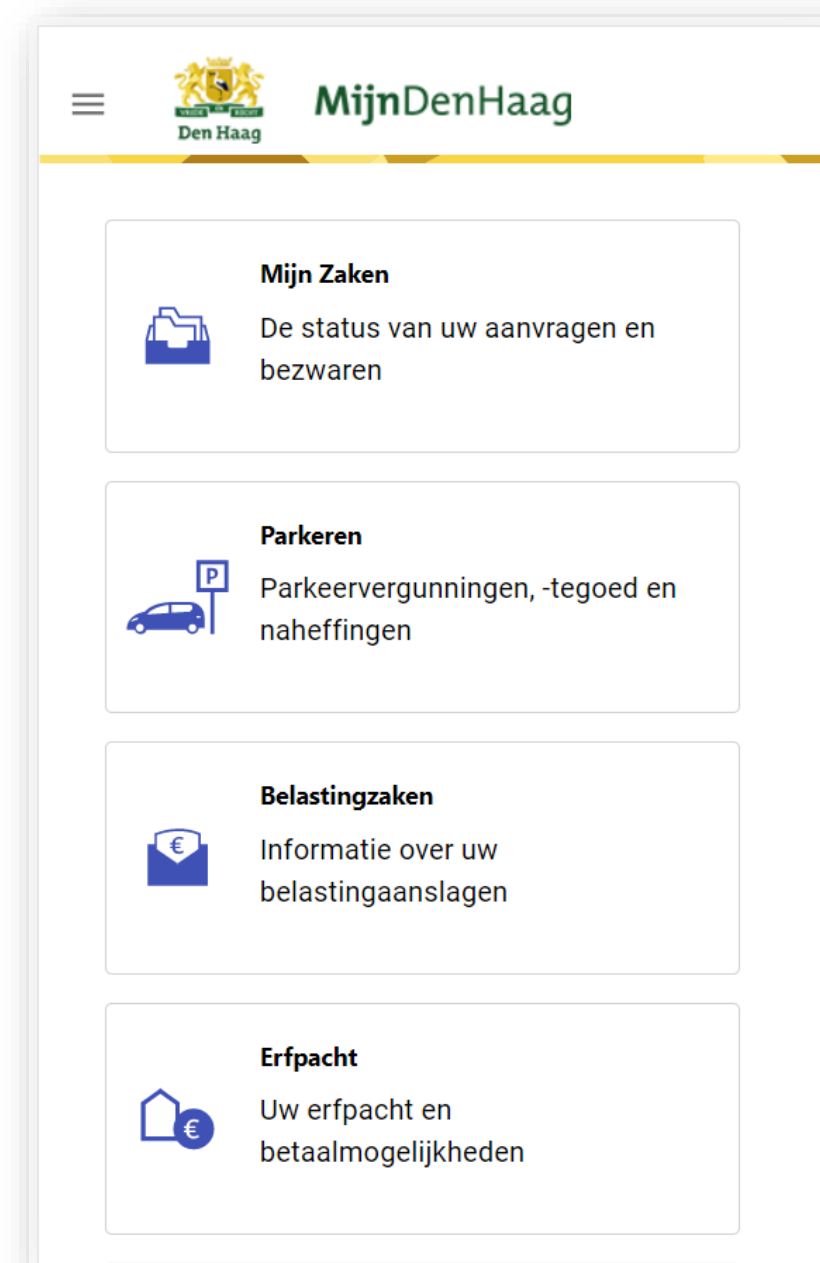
VREDE EN RECHT
Den Haag

MijnDenHaag

Mijn Zaken

De status van uw aanvragen en bezwaren

P

Parkeren

Parkeervergunningen, -tegoed en naheffingen

€

Belastingzaken

Informatie over uw belastingaanslagen

€

Erfpacht

Uw erfpacht en betaalmogelijkheden